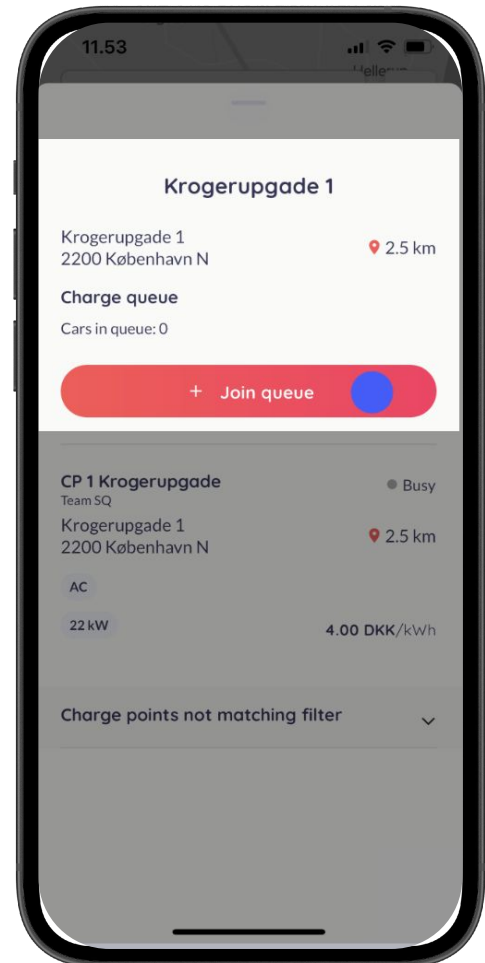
11.53

Hellerup

Krogerupgade 1

Krogerupgade 1
2200 København N

2.5 km

Charge queue

Cars in queue: 0

+ Join queue

CP 1 Krogerupgade
Team SQ

Busy

Krogerupgade 1
2200 København N

2.5 km

AC

22 kW

4.00 DKK/kWh

Charge points not matching filter